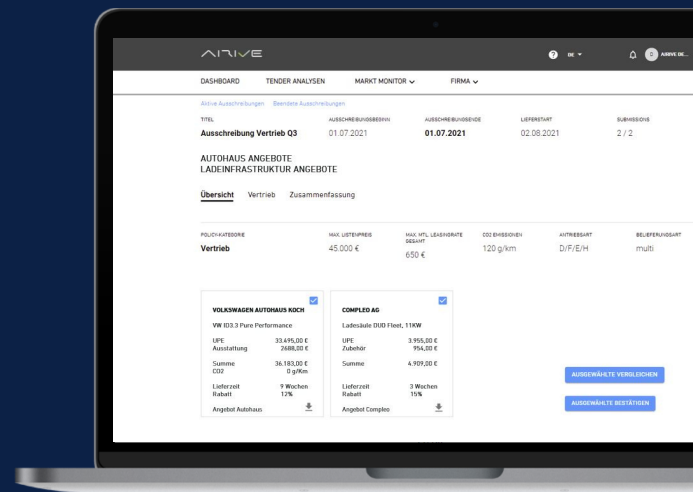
ΛIRIVE

DE

ARRIVE DE...

DASHBOARD TENDER ANALYSEN MARKT MONITOR FIRMA

Aktive Ausschreibungen Beendete Ausschreibungen

| TITEL | AUSSCHREIBUNGSBEGINN | AUSSCHREIBUNGSENDE | LIEFERSTART | SUBMISSIONS |
|---|---|---|---|---|
| Ausschreibung Vertrieb Q3 | 01.07.2021 | 01.07.2021 | 02.08.2021 | 2 / 2 |

AUTOHAUS ANGEBOTE
LADEINFRASTRUKTUR ANGEBOTE

Übersicht Vertrieb Zusammenfassung

| POLICY-KATEGORIE | MAX. LISTENPREIS | MAX. MTL. LEASINGRATE GESAMT | CO2 EMISSIONEN | ANTRIEBSART | BELIEFERUNGSART |
|---|---|---|---|---|---|
| Vertrieb | 45.000 € | 650 € | 120 g/km | D/F/E/H | multi |

VOLKSWAGEN AUTOHAUS KOCH
VW ID3.3 Pure Performance
UPE 33.495,00 €
Ausstattung 2688,00 €
Summe 36.183,00 €
CO2 0 g/Km
Lieferzeit 9 Wochen
Rabatt 12%
Angebot Autohaus

COMPLEO AG
Ladesäule DUO Fleet, 11KW
UPE 3.955,00 €
Zubehör 954,00 €
Summe 4.909,00 €
Lieferzeit 3 Wochen
Rabatt 15%
Angebot Compleo

AUSGEWÄHLTE VERGLEICHEN

AUSGEWÄHLTE BESTÄTIGEN